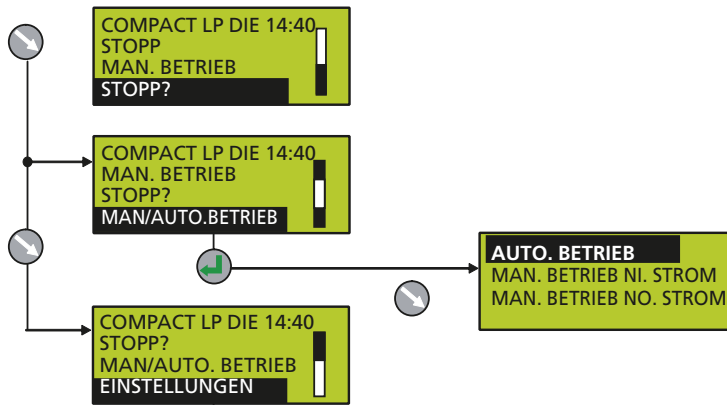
COMPACT LP DIE 14:40
STOPP
MAN. BETRIEB
STOPP?

COMPACT LP DIE 14:40
MAN. BETRIEB
STOPP?
MAN/AUTO.BETRIEB

AUTO. BETRIEB
MAN. BETRIEB NI. STROM
MAN. BETRIEB NO. STROM

COMPACT LP DIE 14:40
STOPP?
MAN/AUTO. BETRIEB
EINSTELLUNGEN